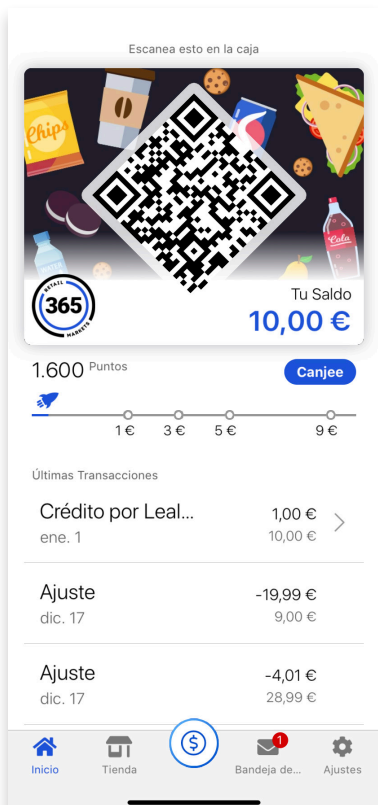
Escanea esto en la caja

Chips

Cola

RETAIL 365 MARKETS

Tu Saldo
10,00 €

1.600 Puntos

Canjee

1 € 3 € 5 € 9 €

Últimas Transacciones

Crédito por Leal...
ene. 1
1,00 €
10,00 €

Ajuste
dic. 17
-19,99 €
9,00 €

Ajuste
dic. 17
-4,01 €
28,99 €

Inicio Tienda Bandeja de... 1 Ajustes